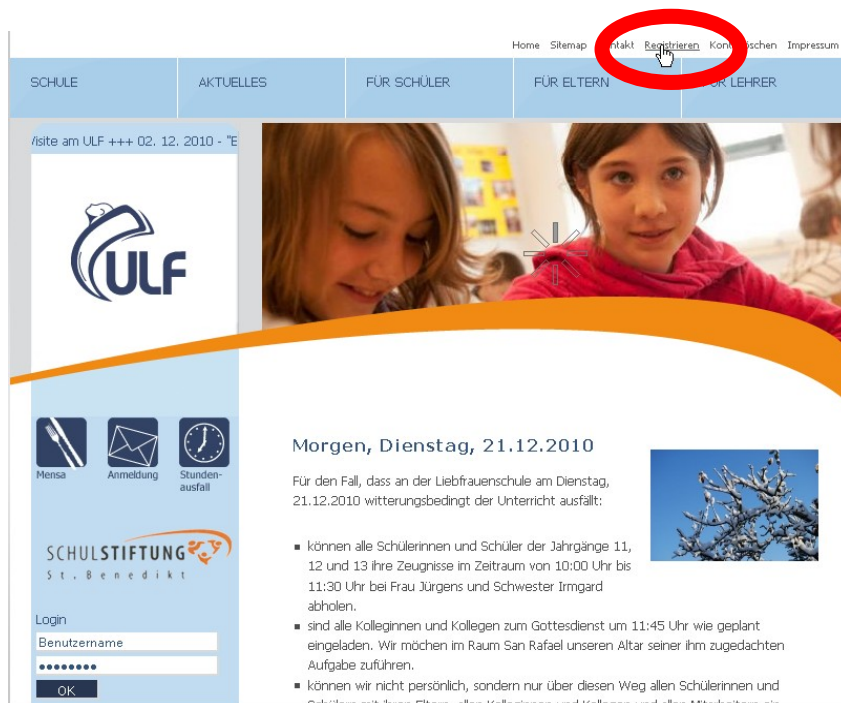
Home Sitemap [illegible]ntakt Registrieren Kon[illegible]schen Impressum

SCHULE AKTUELLES FÜR SCHÜLER FÜR ELTERN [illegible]R LEHRER

/isite am ULF +++ 02. 12. 2010 - "E

ULF

Mensa Anmeldung Stunden-ausfall

SCHULSTIFTUNG
St. Benedikt

Login
Benutzername
••••••••
OK

Morgen, Dienstag, 21.12.2010

Für den Fall, dass an der Liebfrauenschule am Dienstag, 21.12.2010 witterungsbedingt der Unterricht ausfällt:

- können alle Schülerinnen und Schüler der Jahrgänge 11, 12 und 13 ihre Zeugnisse im Zeitraum von 10:00 Uhr bis 11:30 Uhr bei Frau Jürgens und Schwester Irmgard abholen.
- sind alle Kolleginnen und Kollegen zum Gottesdienst um 11:45 Uhr wie geplant eingeladen. Wir möchten im Raum San Rafael unseren Altar seiner ihm zugedachten Aufgabe zuführen.
- können wir nicht persönlich, sondern nur über diesen Weg allen Schülerinnen und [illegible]